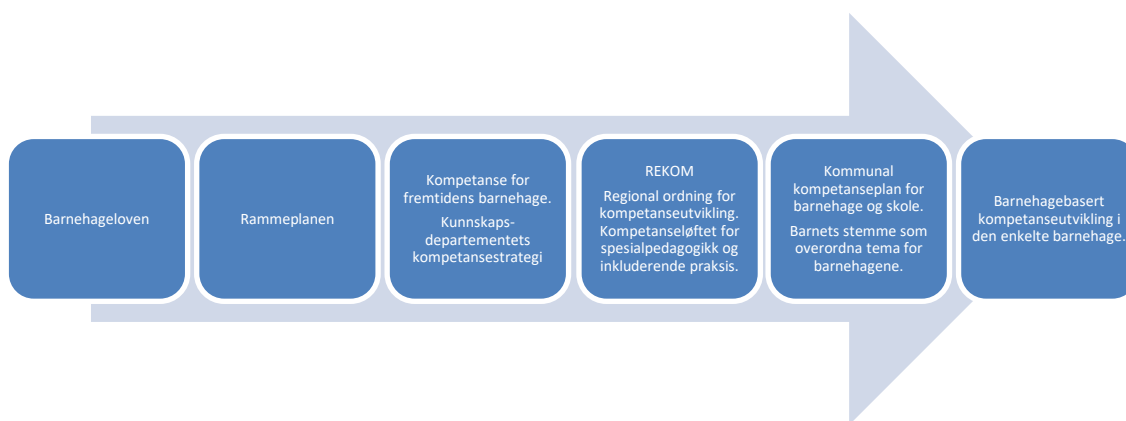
Barnehageloven

Rammeplanen

Kompetanse for fremtidens barnehage.

Kunnskaps-departementets kompetansestrategi

REKOM

Regional ordning for kompetanseutvikling. Kompetanseløftet for spesialpedagogikk og inkluderende praksis.

Kommunal kompetanseplan for barnehage og skole.

Barnets stemme som overordna tema for barnehagene.

Barnehagebasert kompetanseutvikling i den enkelte barnehage.